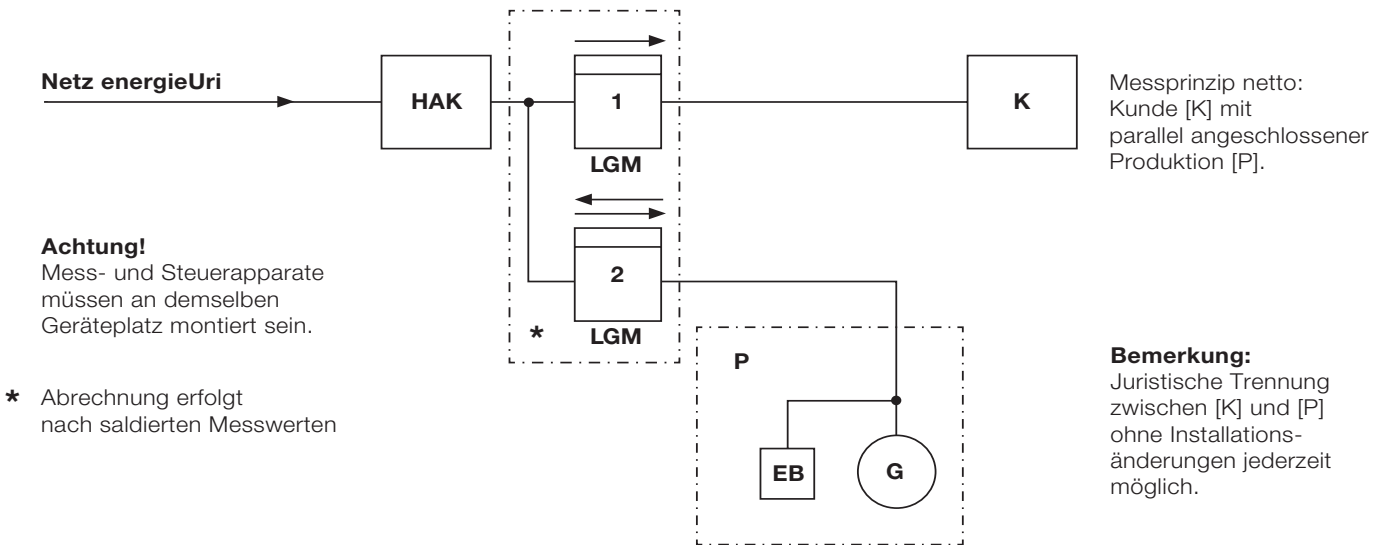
Netz energieUri

HAK

1

LGM

K

Messprinzip netto:
Kunde [K] mit
parallel angeschlossener
Produktion [P].

Achtung!
Mess- und Steuerapparate
müssen an demselben
Geräteplatz montiert sein.

2

* LGM

* Abrechnung erfolgt
nach saldierten Messwerten

P

EB

G

Bemerkung:
Juristische Trennung
zwischen [K] und [P]
ohne Installationsänderungen jederzeit
möglich.